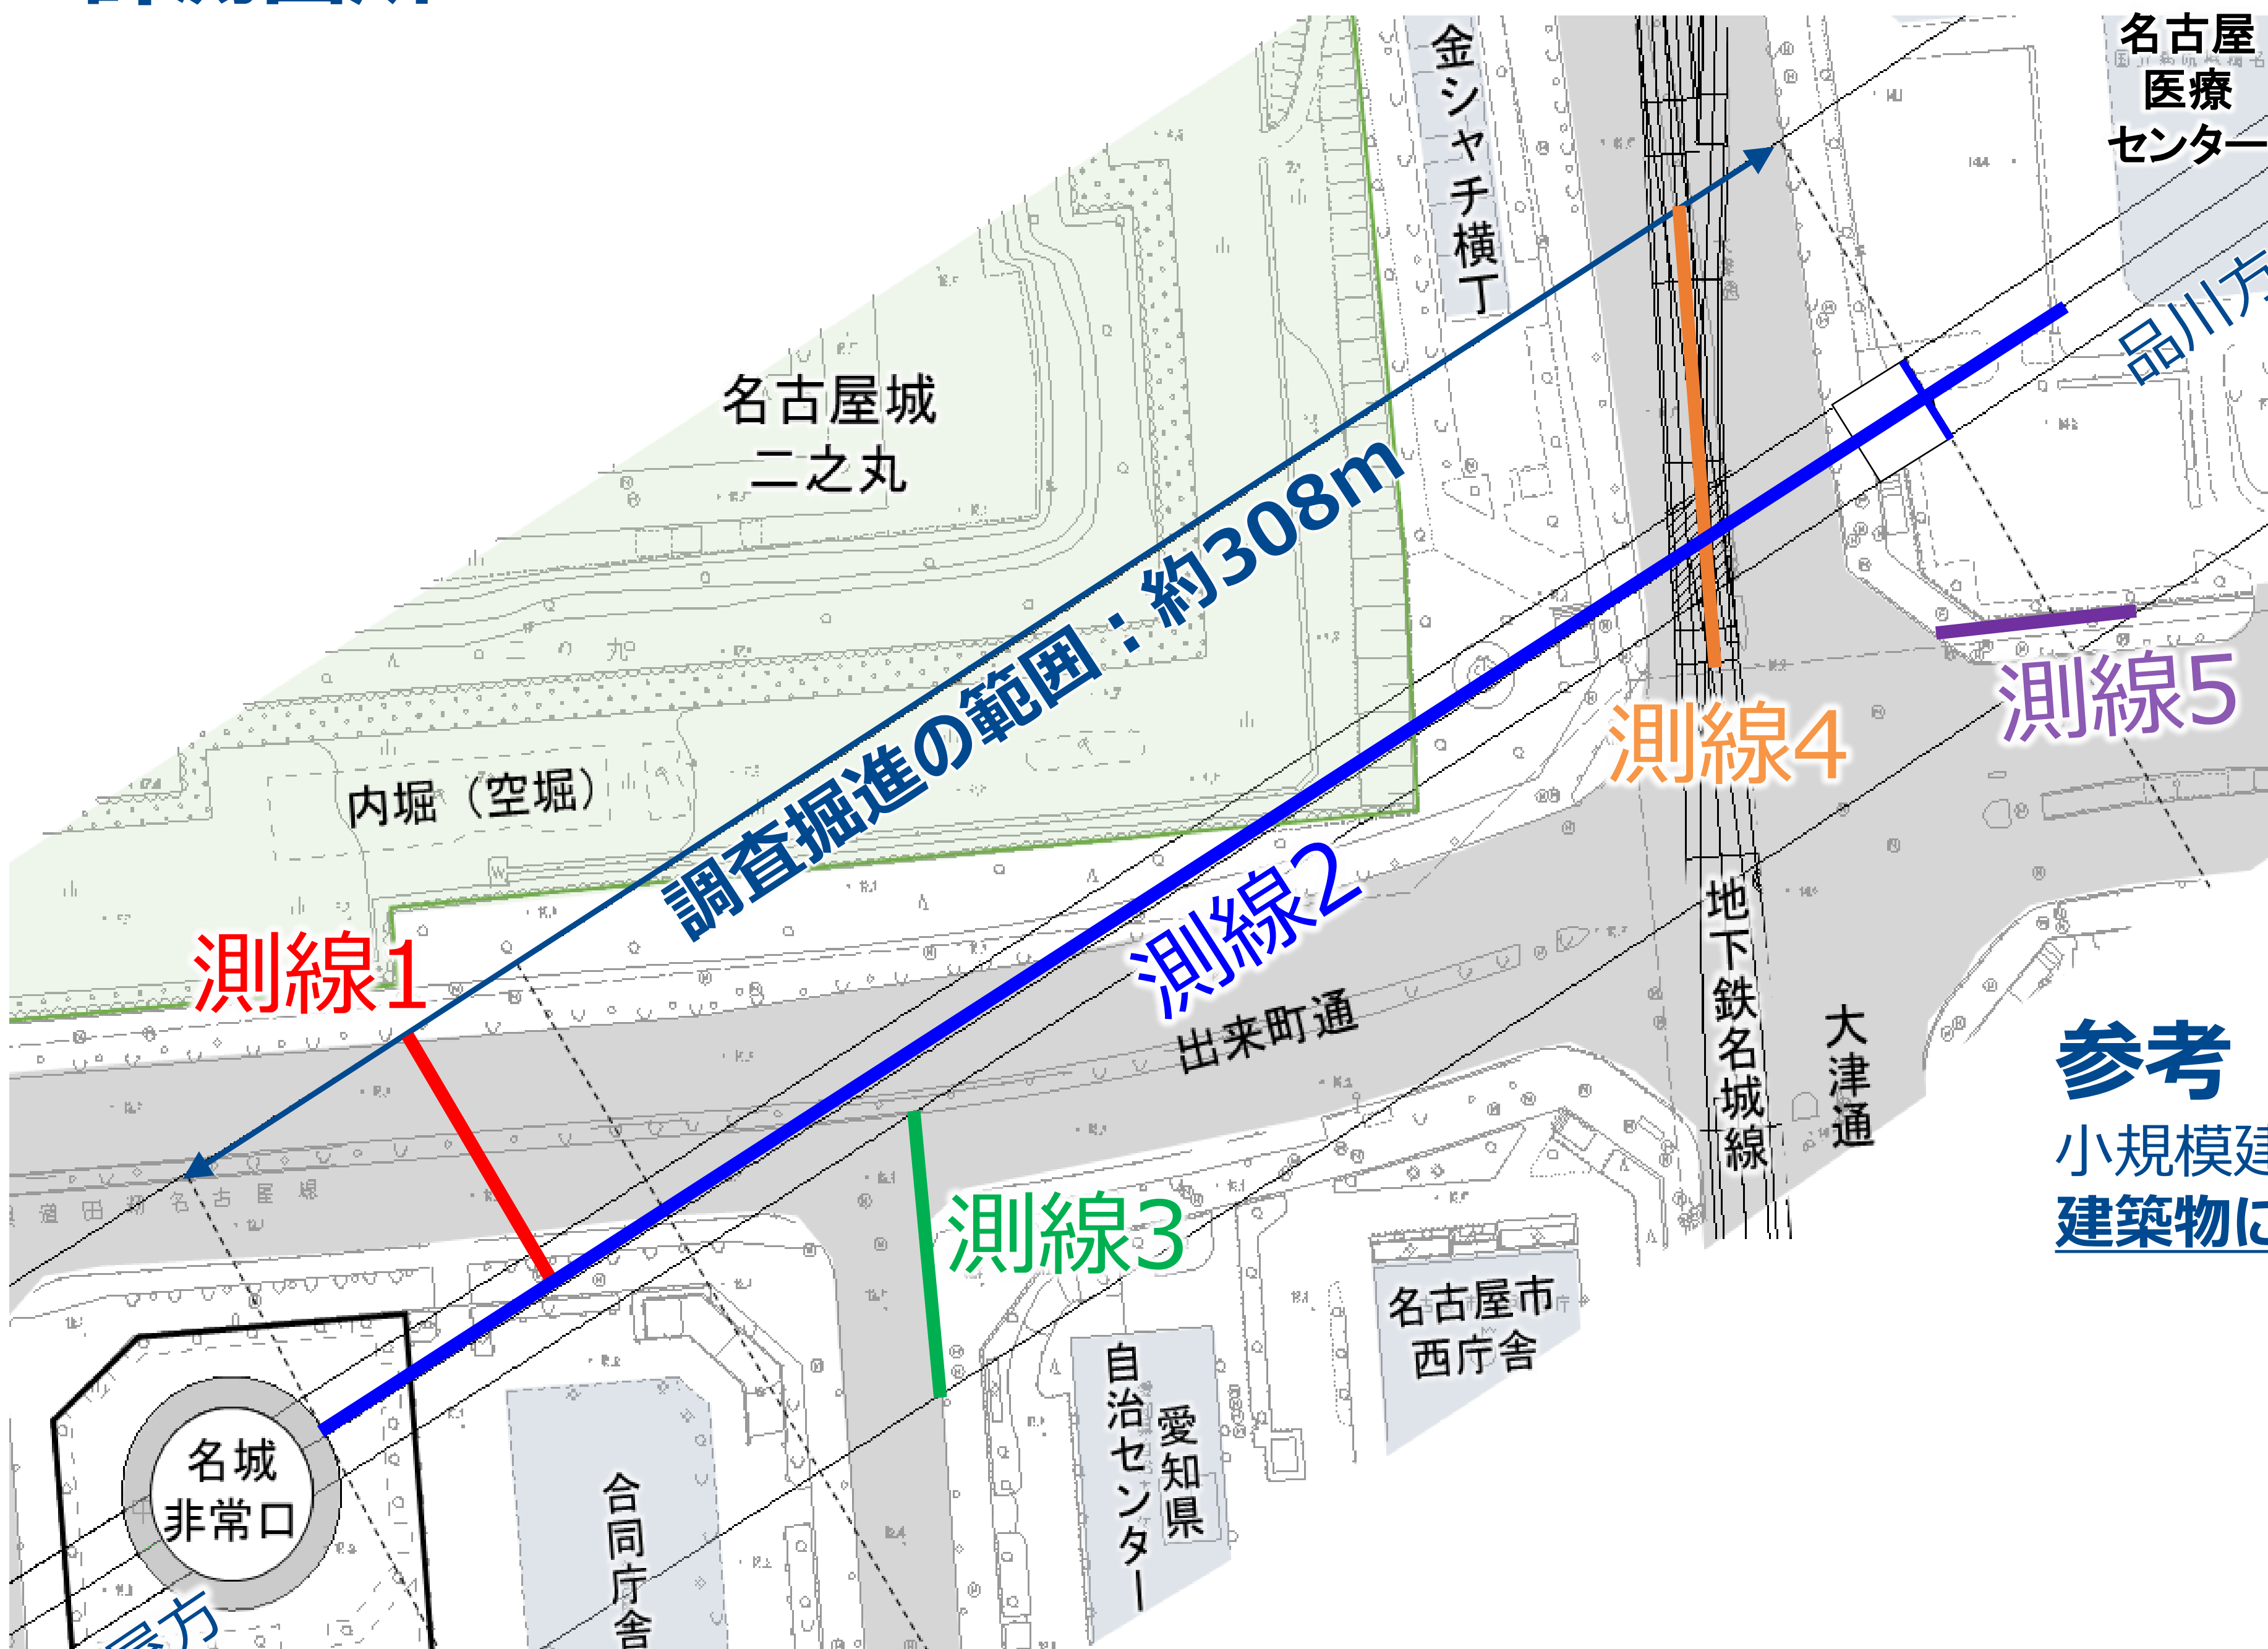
名古屋医療センター

金シャチ横丁

品川方

名古屋城二之丸

調査掘進の範囲：約308m

内堀（空堀）

測線5

測線4

測線2

測線1

出来町通

地下鉄名城線

大津通

参考

小規模建

建築物に

測線3

名古屋市西庁舎

自治センター

愛知県

名城非常口

合同庁舎

屋方